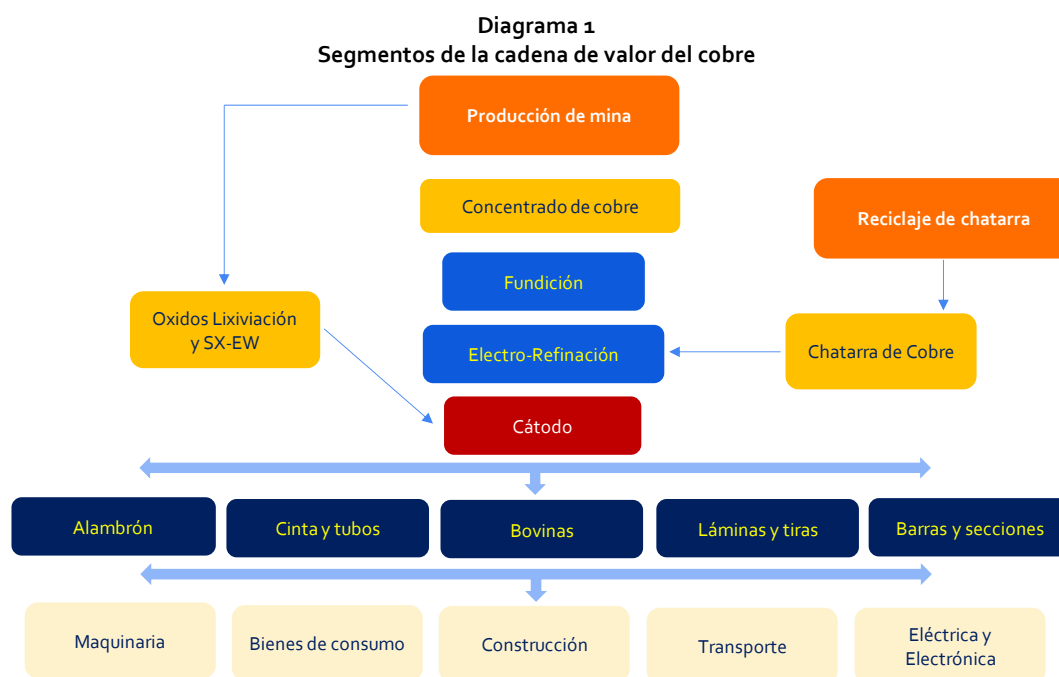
Diagrama 1
Segmentos de la cadena de valor del cobre

Producción de mina

Concentrado de cobre

Reciclaje de chatarra

Fundición

Oxidos Lixiviación y SX-EW

Electro-Refinación

Chatarra de Cobre

Cátodo

Alambrón

Cinta y tubos

Bovinas

Láminas y tiras

Barras y secciones

Maquinaria

Bienes de consumo

Construcción

Transporte

Eléctrica y Electrónica